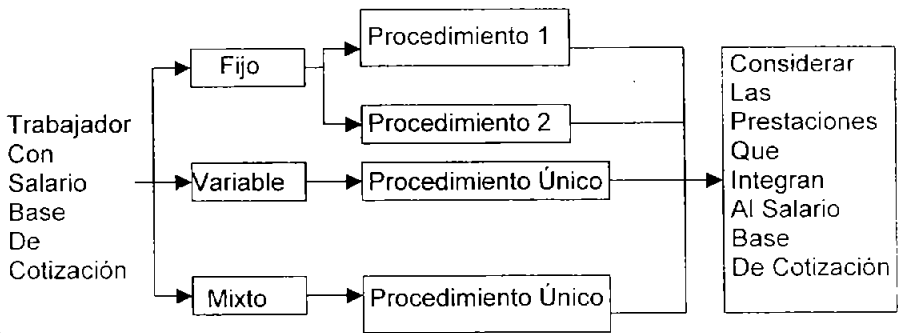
Trabajador Con Salario Base De Cotización

Fijo

Procedimiento 1

Procedimiento 2

Variable

Procedimiento Único

Mixto

Procedimiento Único

Considerar Las Prestaciones Que Integran Al Salario Base De Cotización